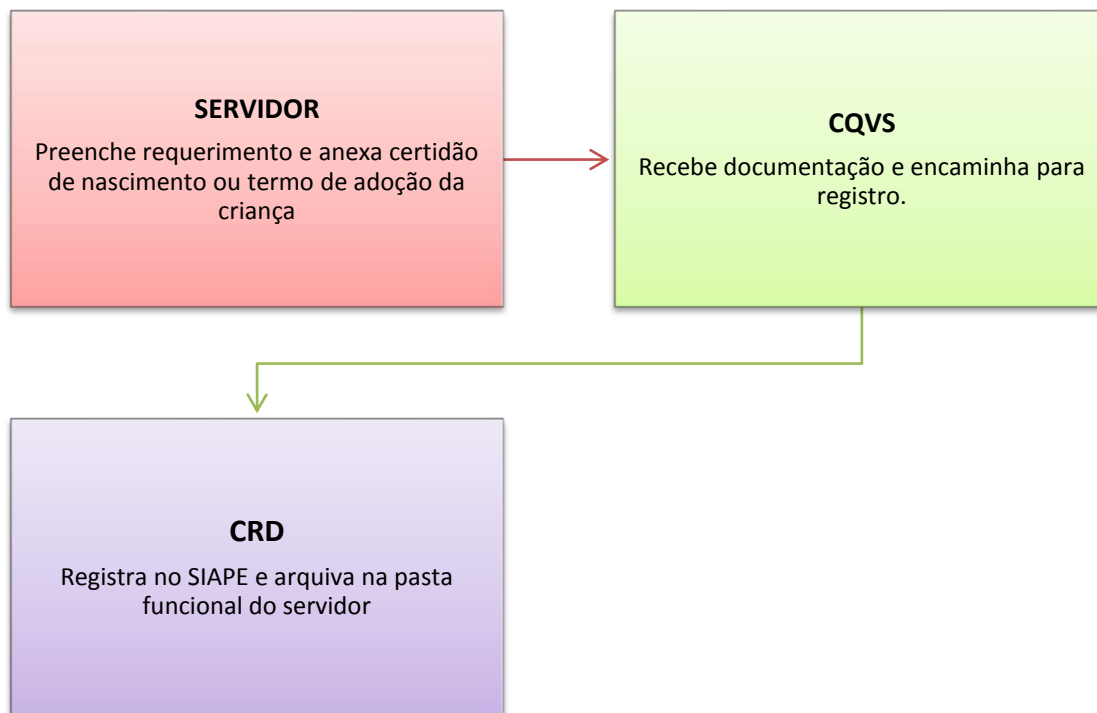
SERVIDOR

Preenche requerimento e anexa certidão de nascimento ou termo de adoção da criança

CQVS

Recebe documentação e encaminha para registro.

CRD

Registra no SIAPE e arquiva na pasta funcional do servidor